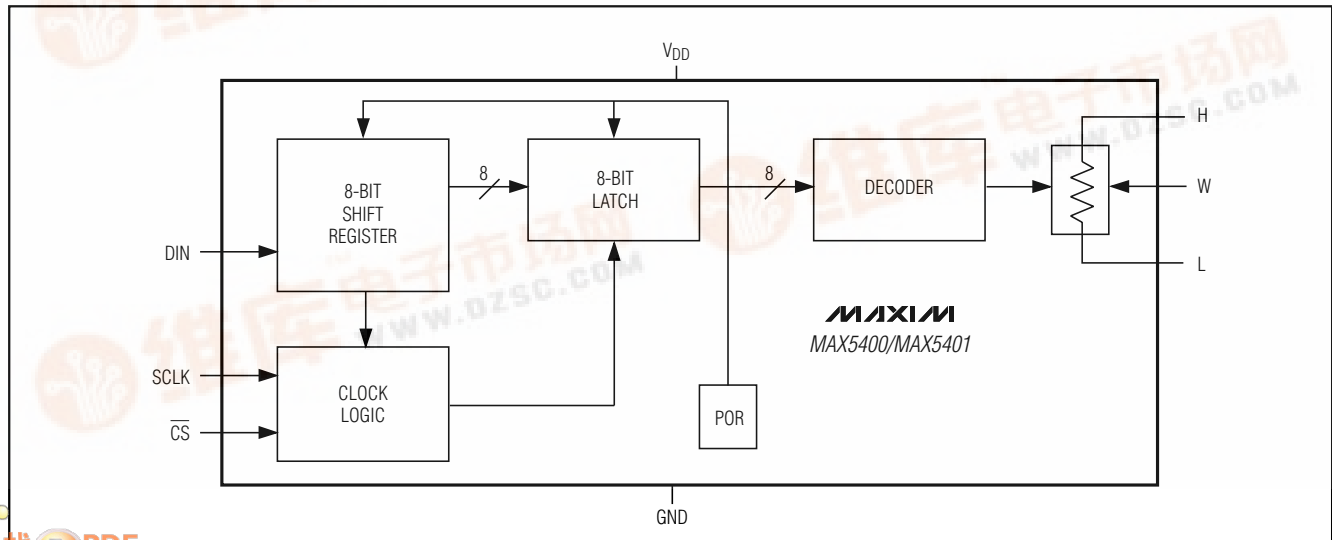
$V_{DD}$

8-BIT SHIFT REGISTER

8

8-BIT LATCH

8

DECODER

H

W

L

DIN

SCLK

$\overline{CS}$

CLOCK LOGIC

POR

MAXIM

MAX5400/MAX5401

GND

维库电子市场网

WWW.DZSC.COM

维库电子市场网

WWW.DZSC.COM

PDF